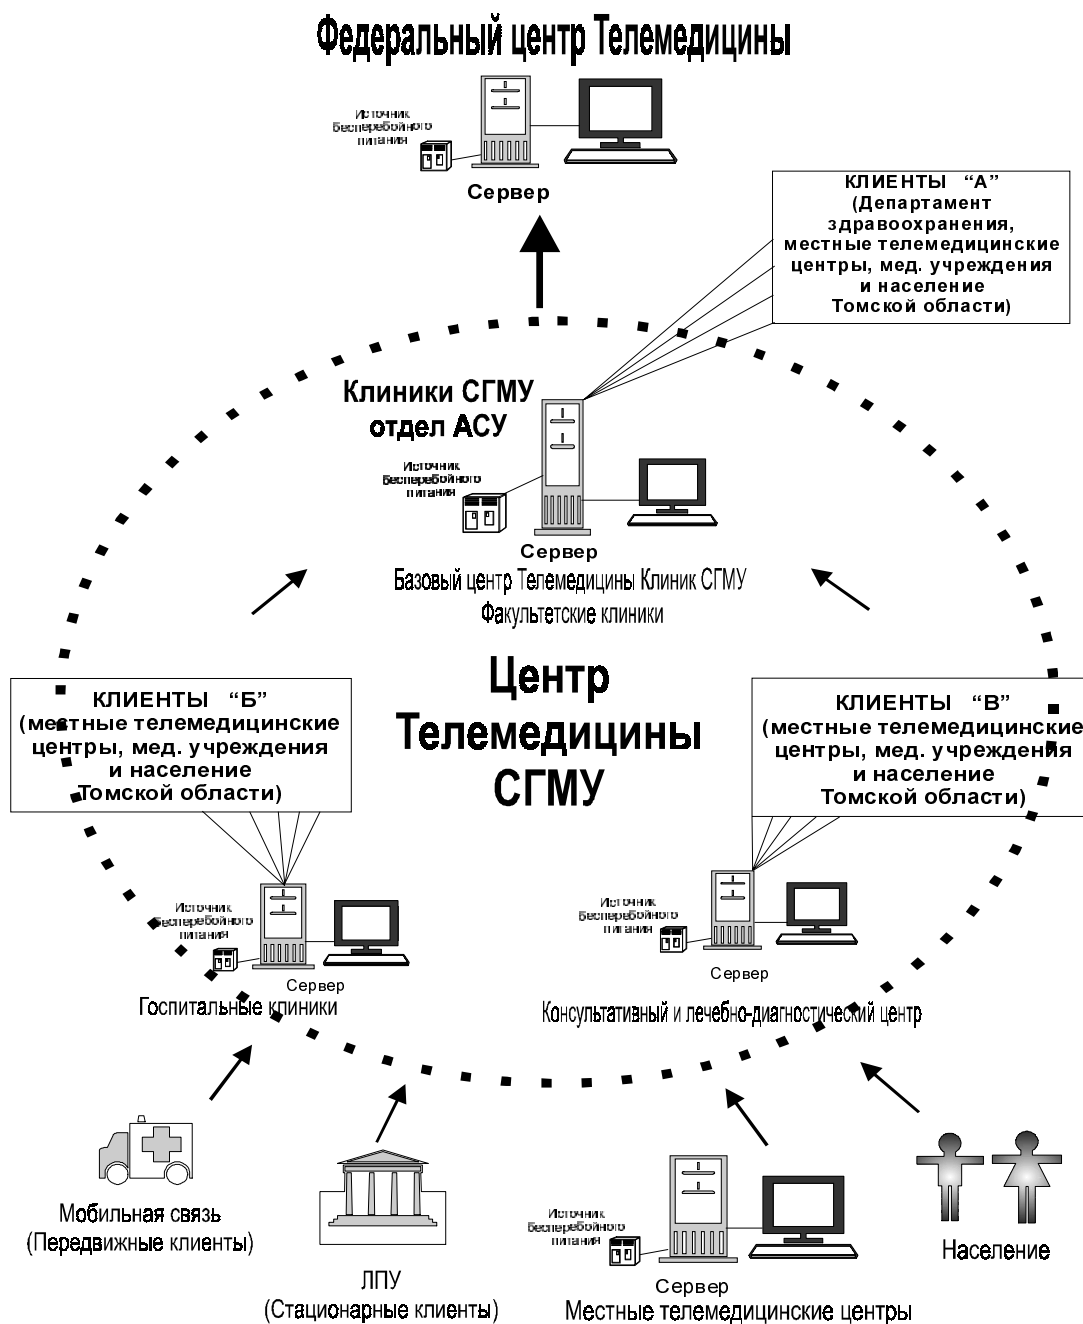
Федеральный центр Телемедицины

Источник Бесперебойного питания

Сервер

КЛИЕНТЫ "А" (Департамент здравоохранения, местные телемедицинские центры, мед. учреждения и население Томской области)

Клиники СГМУ отдел АСУ

Источник Бесперебойного питания

Сервер

Базовый центр Телемедицины Клиник СГМУ Факультетские клиники

Центр Телемедицины СГМУ

КЛИЕНТЫ "Б" (местные телемедицинские центры, мед. учреждения и население Томской области)

КЛИЕНТЫ "В" (местные телемедицинские центры, мед. учреждения и население Томской области)

Источник Бесперебойного питания

Сервер

Госпитальные клиники

Источник Бесперебойного питания

Сервер

Консультативный и лечебно-диагностический центр

Мобильная связь (Передвижные клиенты)

ЛПУ (Стационарные клиенты)

Источник Бесперебойного питания

Сервер

Местные телемедицинские центры

Население